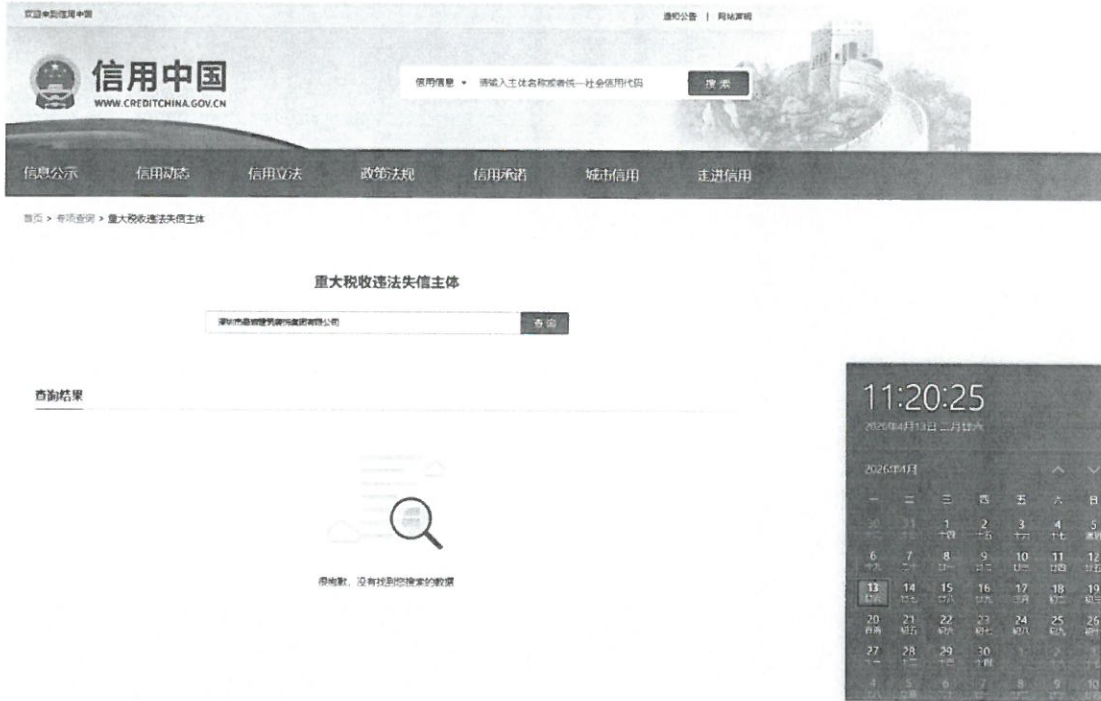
欢迎来到信用中国

通知公告 | 网站声明

信用中国
WWW.CREDITCHINA.GOV.CN

信用信息 ▾ 请输入主体名称或者统一社会信用代码

搜索

信息公示 信用动态 信用立法 政策法规 信用承诺 城市信用 走进信用

首页 > 专项查询 > 重大税收违法失信主体

重大税收违法失信主体

深圳市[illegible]有限公司

查询

查询结果

很抱歉，没有找到您搜索的数据

11:20:25
2026年4月13日 二月廿六

2026年4月

| 一 | 二 | 三 | 四 | 五 | 六 | 日 |
|---|---|---|---|---|---|---|
| 30 | 31 | 1 十四 | 2 十五 | 3 十六 | 4 十七 | 5 清明 |
| 6 十九 | 7 二十 | 8 廿一 | 9 廿二 | 10 廿三 | 11 廿四 | 12 廿五 |
| 13 廿六 | 14 廿七 | 15 廿八 | 16 廿九 | 17 三月 | 18 初二 | 19 初三 |
| 20 谷雨 | 21 初五 | 22 初六 | 23 初七 | 24 初八 | 25 初九 | 26 初十 |
| 27 十一 | 28 十二 | 29 十三 | 30 十四 | 1 | 2 | 3 |
| 4 | 5 | 6 | 7 | 8 | 9 | 10 |